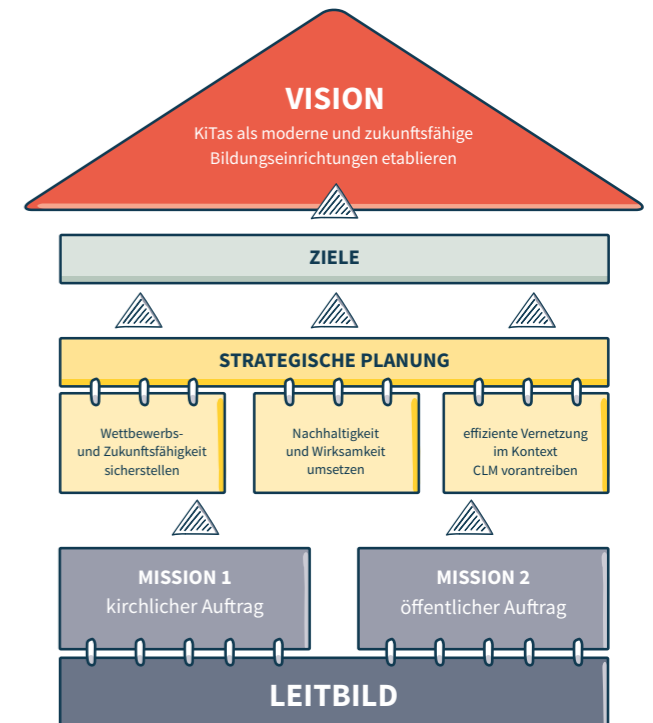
VISION
KiTas als moderne und zukunftsfähige Bildungseinrichtungen etablieren

ZIELE

STRATEGISCHE PLANUNG

Wettbewerbs- und Zukunftsfähigkeit sicherstellen

Nachhaltigkeit und Wirksamkeit umsetzen

effiziente Vernetzung im Kontext CLM vorantreiben

MISSION 1
kirchlicher Auftrag

MISSION 2
öffentlicher Auftrag

LEITBILD